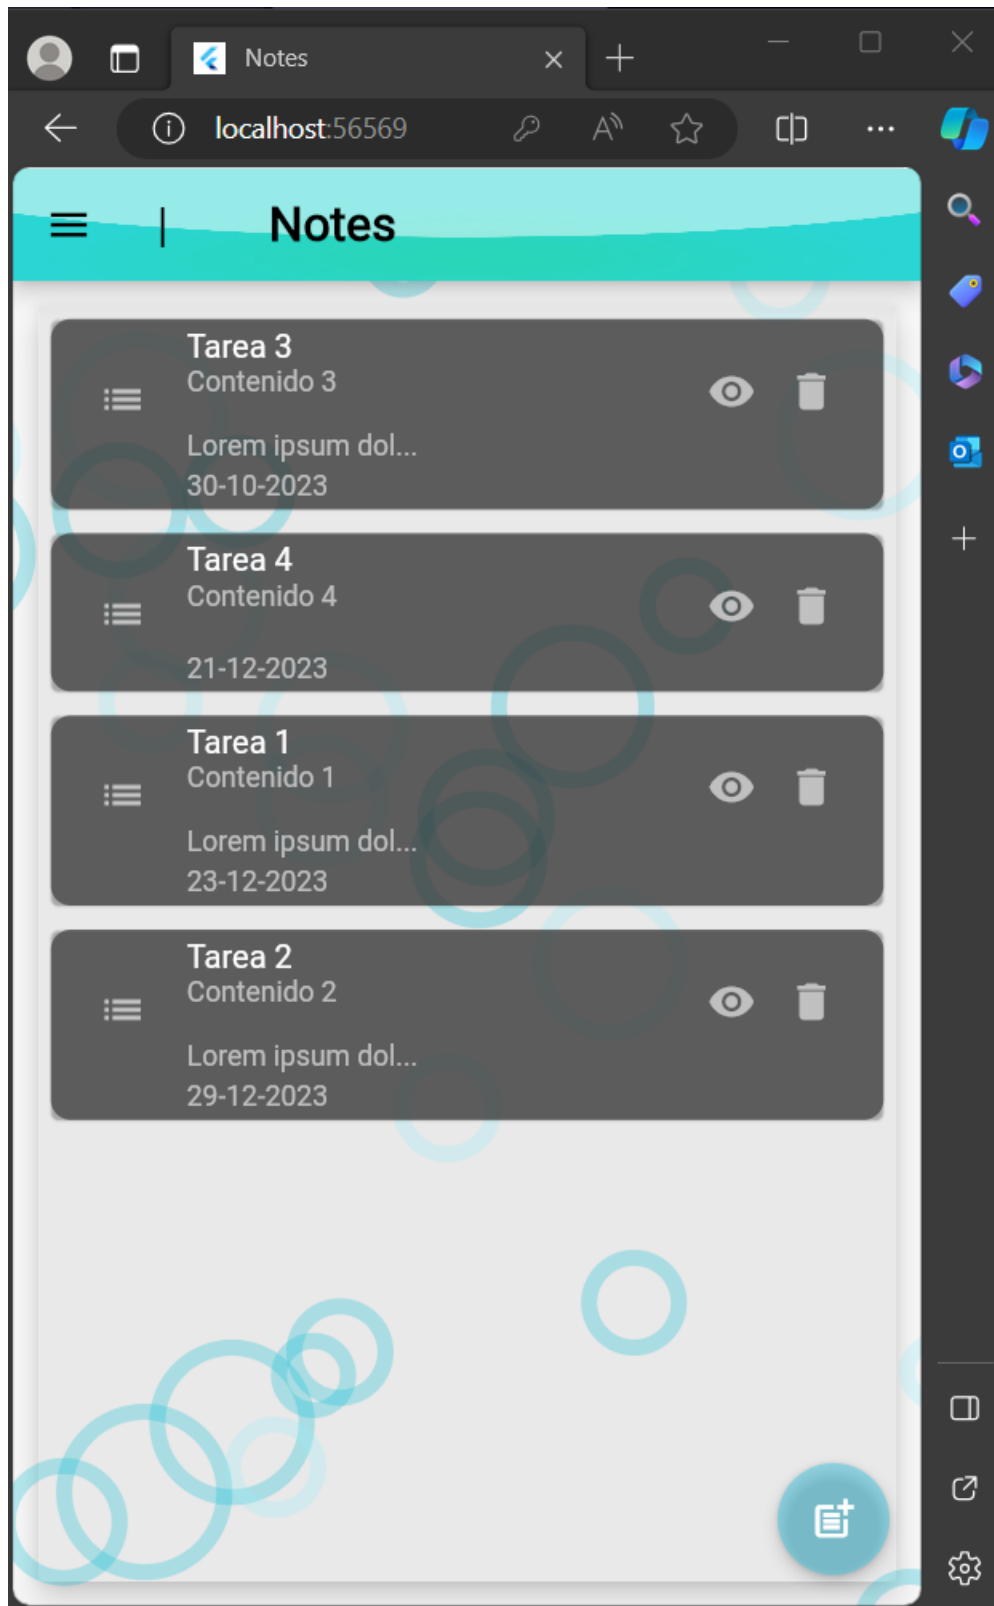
Notes

localhost:56569

|  Notes

Tarea 3
Contenido 3
Lorem ipsum dol...
30-10-2023

Tarea 4
Contenido 4
21-12-2023

Tarea 1
Contenido 1
Lorem ipsum dol...
23-12-2023

Tarea 2
Contenido 2
Lorem ipsum dol...
29-12-2023